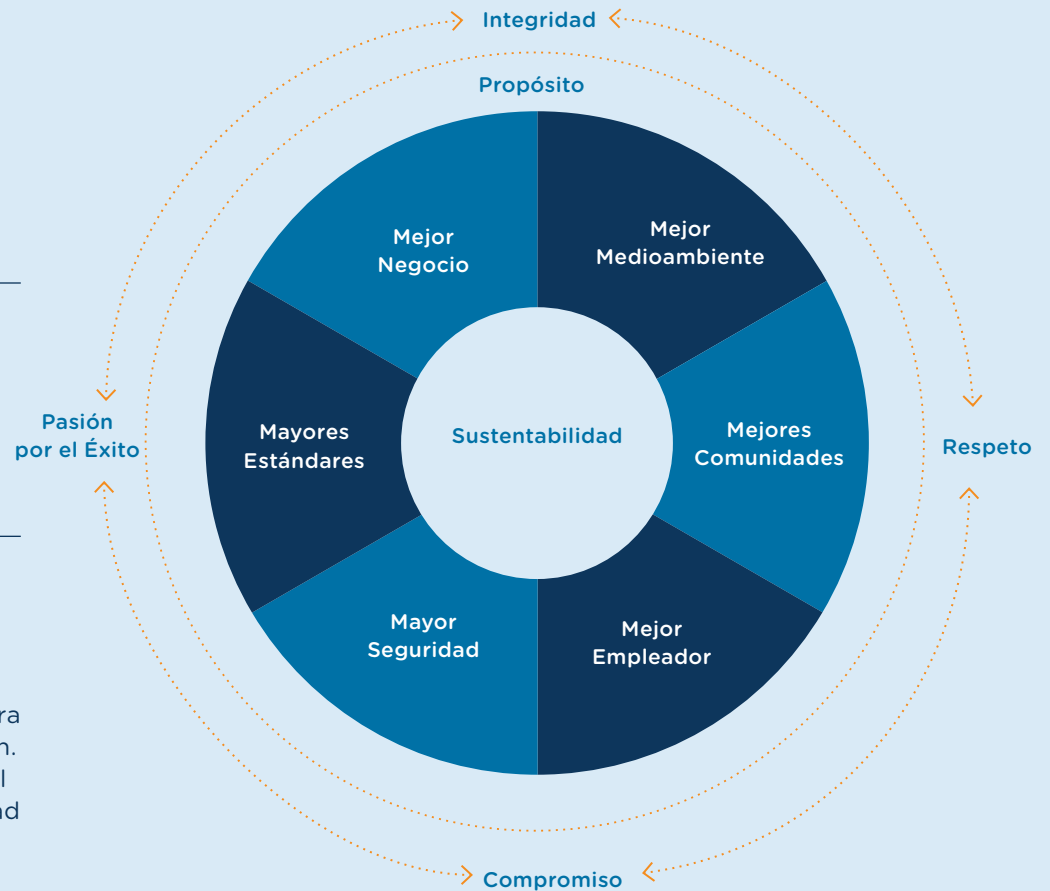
Integridad

Propósito

Mejor Negocio

Mejor Medioambiente

Pasión por el Éxito

Mayores Estándares

Sustentabilidad

Mejores Comunidades

Respeto

Mayor Seguridad

Mejor Empleador

ra
n.
l
ad

Compromiso